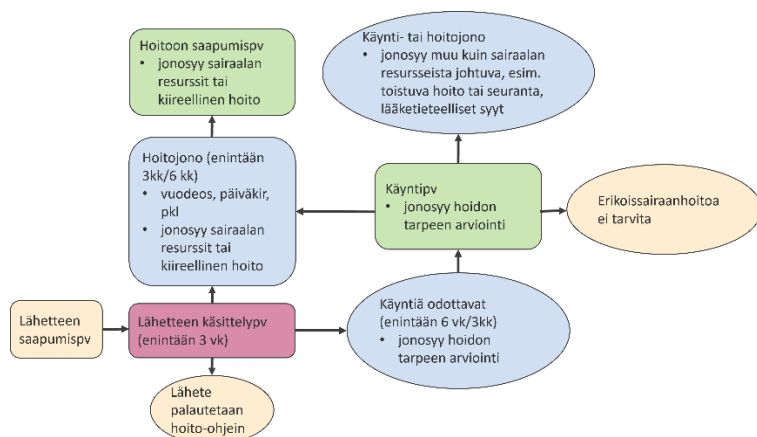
Hoitoon saapumispv
• jonosyy sairaalan resurssit tai kiireellinen hoito

Käynti- tai hoitojono
• jonosyy muu kuin sairaalan resursseista johtuva, esim. toistuva hoito tai seuranta, lääketieteelliset syyt

Hoitojono (enintään 3kk/6 kk)
• vuodeos, päiväkir, pkl
• jonosyy sairaalan resurssit tai kiireellinen hoito

Käyntipv
• jonosyy hoidon tarpeen arviointi

Erikoissairaanhoitoa ei tarvita

Lähetteen saapumispv

Lähetteen käsittelypv (enintään 3 vk)

Käyntiä odottavat (enintään 6 vk/3kk)
• jonosyy hoidon tarpeen arviointi

Lähete palautetaan hoito-ohjein